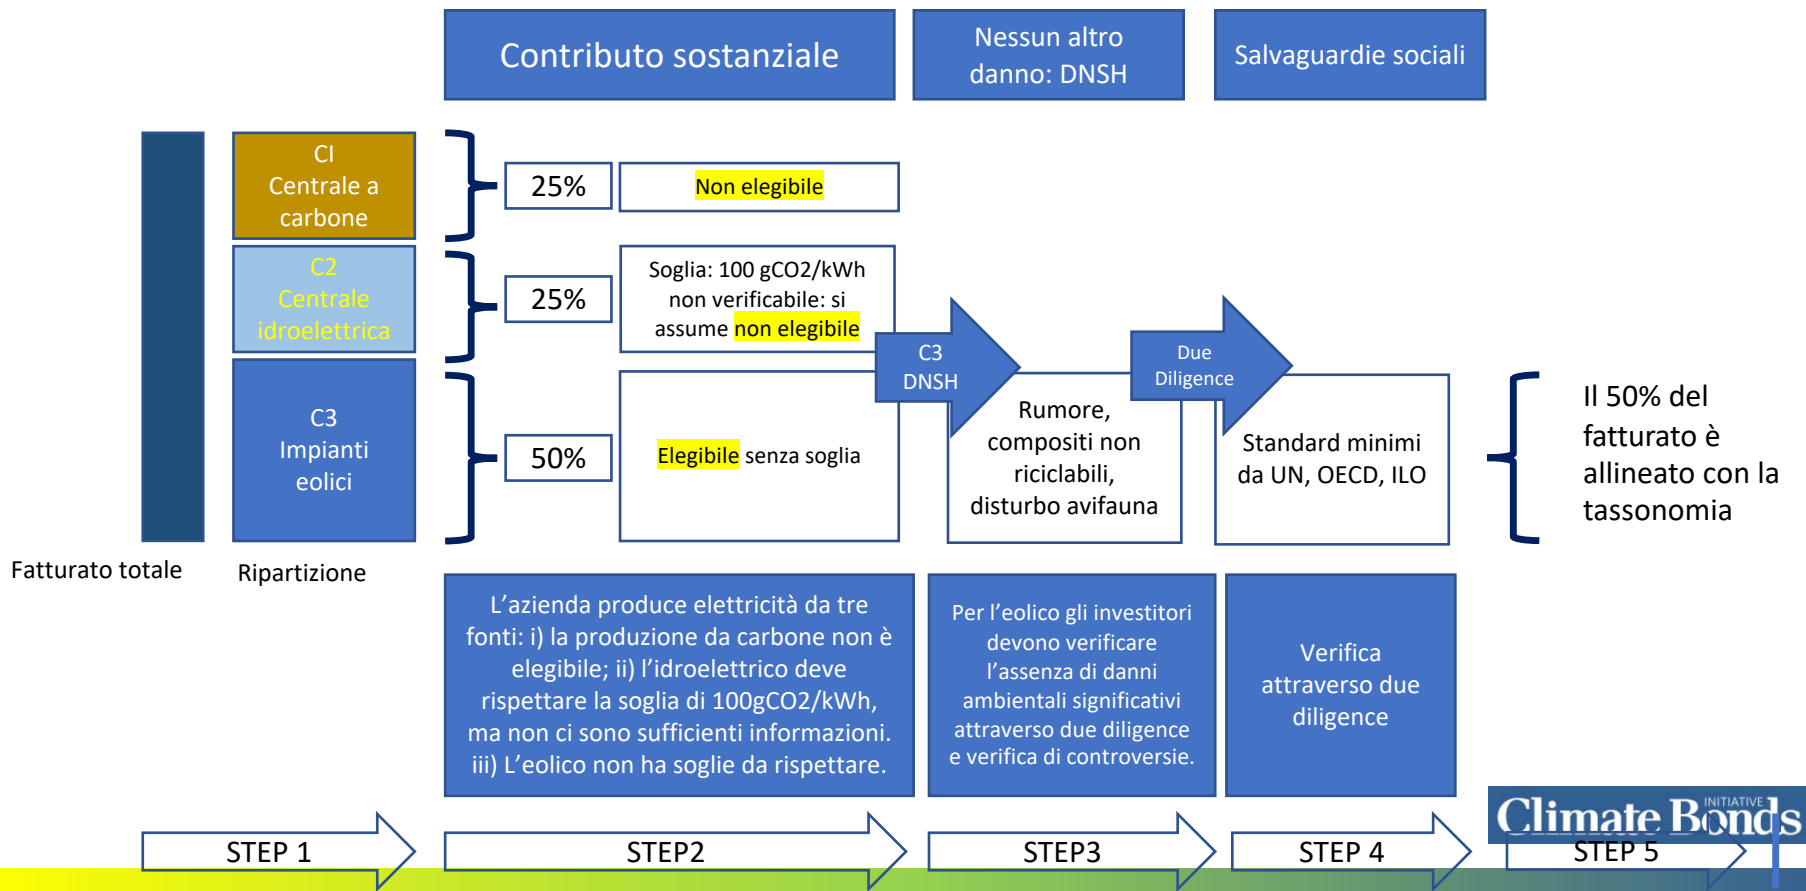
Contributo sostanziale

Nessun altro danno: DNSH

Salvaguardie sociali

CI Centrale a carbone

25%

Non elegibile

C2 Centrale idroelettrica

25%

Soglia: 100 gCO2/kWh non verificabile: si assume non elegibile

C3 DNSH

Due Diligence

C3 Impianti eolici

50%

Elegibile senza soglia

Rumore, compositi non riciclabili, disturbo avifauna

Standard minimi da UN, OECD, ILO

Il 50% del fatturato è allineato con la tassonomia

Fatturato totale

Ripartizione

L’azienda produce elettricità da tre fonti: i) la produzione da carbone non è elegibile; ii) l’idroelettrico deve rispettare la soglia di 100gCO2/kWh, ma non ci sono sufficienti informazioni. iii) L’eolico non ha soglie da rispettare.

Per l’eolico gli investitori devono verificare l’assenza di danni ambientali significativi attraverso due diligence e verifica di controversie.

Verifica attraverso due diligence

Climate Bonds INITIATIVE

STEP 1

STEP2

STEP3

STEP 4

STEP 5